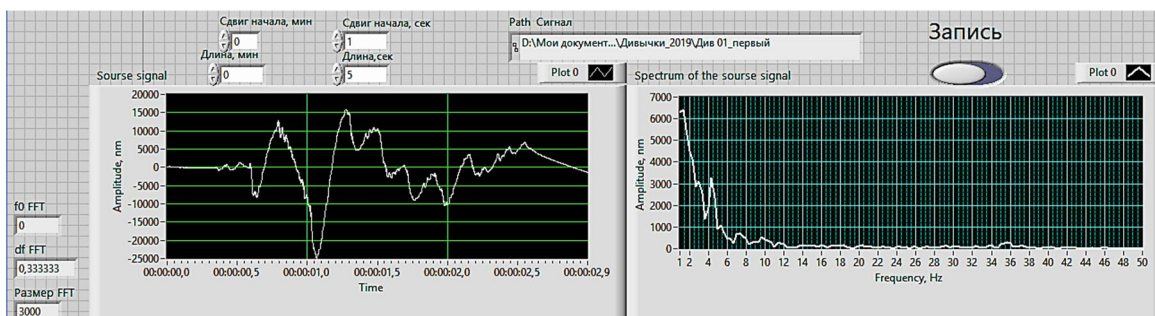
Сдвиг начала, мин
0
Длина, мин
0
Сдвиг начала, сек
1
Длина,сек
5
Path Сигнал
D:\Мои документ...\Дивычки_2019\Див 01_первый
Запись
Sourse signal
Plot 0
Spectrum of the sourse signal
Plot 0

20000
15000
10000
5000
0
-5000
-10000
-15000
-20000
-25000
Amplitude, nm
00:00:00,0
00:00:00,5
00:00:01,0
00:00:01,5
00:00:02,0
00:00:02,5
00:00:02,9
Time

7000
6000
5000
4000
3000
2000
1000
0
Amplitude, nm
1 2 4 6 8 10 12 14 16 18 20 22 24 26 28 30 32 34 36 38 40 42 44 46 48 50
Frequency, Hz

f0 FFT
0
df FFT
0,333333
Размер FFT
3000